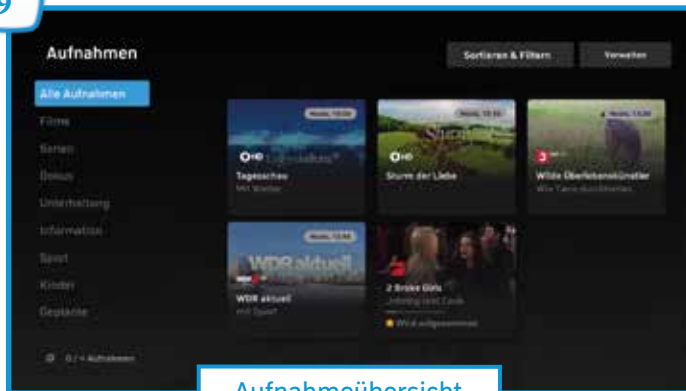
9

Aufnahmen

Sortieren & Filtern

Verwalten

Alle Aufnahmen

Filme

Serien

Doku

Unterhaltung

Information

Sport

Kinder

Geplante

0 / 4 Aufnahmen

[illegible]

tagesschau

Tagesschau

Mit Wetter

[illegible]

Sturm der Liebe

Sturm der Liebe

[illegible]

Wilde Überlebenskünstler

Wie Tiere durchhalten

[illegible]

WDR aktuell

WDR aktuell

mit Sport

2 Broke Girls

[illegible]

Wird aufgenommen

Aufnahmeübersicht